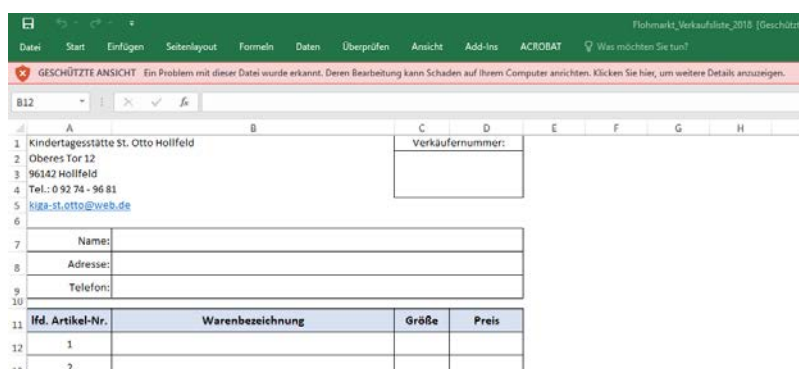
Flohmarkt_Verkaufsliste_2018 [Geschütz

Datei Start Einfügen Seitenlayout Formeln Daten Überprüfen Ansicht Add-Ins ACROBAT Was möchten Sie tun?

GESCHÜTZTE ANSICHT Ein Problem mit dieser Datei wurde erkannt. Deren Bearbeitung kann Schaden auf Ihrem Computer anrichten. Klicken Sie hier, um weitere Details anzuzeigen.

B12 $f_x$

| | A | B | C | D | E | F | G | H |
|---|---|---|---|---|---|---|---|---|
| 1 | Kindertagesstätte St. Otto Hollfeld | | Verkäufernummer: | | | | | |
| 2 | Oberes Tor 12 | | | | | | | |
| 3 | 96142 Hollfeld | | | | | | | |
| 4 | Tel.: 0 92 74 - 96 81 | | | | | | | |
| 5 | kiga-st.otto@web.de | | | | | | | |
| 6 | | | | | | | | |
| 7 | Name: | | | | | | | |
| 8 | Adresse: | | | | | | | |
| 9 | Telefon: | | | | | | | |
| 10 | | | | | | | | |
| 11 | lfd. Artikel-Nr. | Warenbezeichnung | Größe | Preis | | | | |
| 12 | 1 | | | | | | | |
| 13 | 2 | | | | | | | |